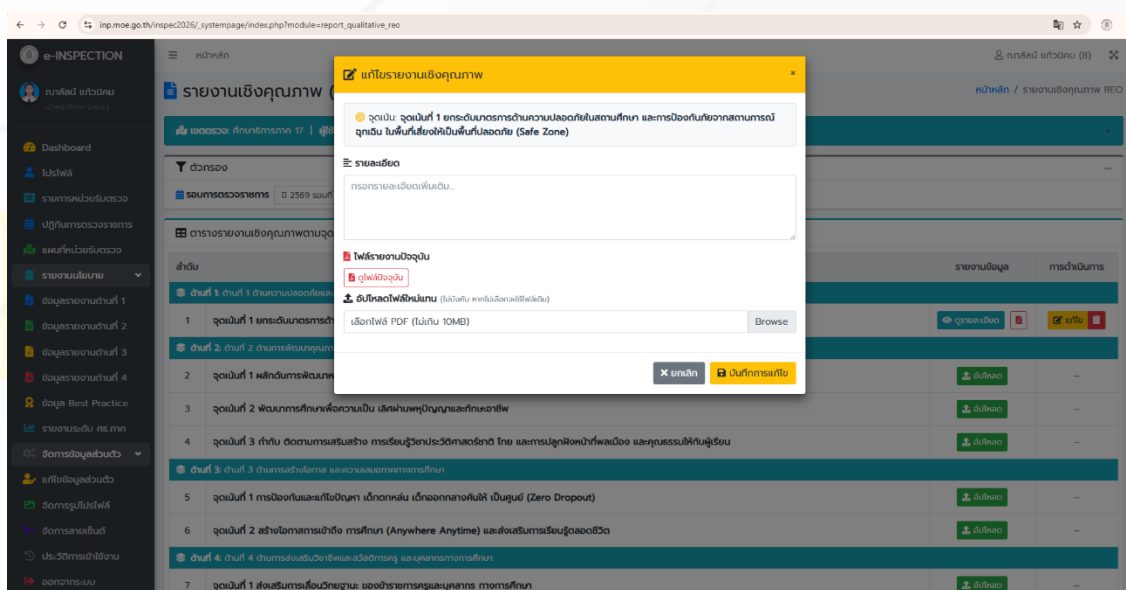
inp.moe.go.th/inspec2026/_systempage/index.php?module=report_qualitative_reo

e-INSPECTION

หน้าหลัก

ณภัสนัย แก้วนิคม (8)

ณภัสนัย แก้วนิคม

Dashboard
โปรไฟล์
รายการหน่วยรับตรวจ
ปฏิทินการตรวจราชการ
แผนที่หน่วยรับตรวจ
รายงานนโยบาย
ข้อมูลรายงานด้านที่ 1
ข้อมูลรายงานด้านที่ 2
ข้อมูลรายงานด้านที่ 3
ข้อมูลรายงานด้านที่ 4
ข้อมูล Best Practice
รายงานระดับ ศธ.ภาค
จัดการข้อมูลส่วนตัว
แก้ไขข้อมูลส่วนตัว
จัดการรูปโปรไฟล์
จัดการลายเซ็นต์
ประวัติการเข้าใช้งาน
ออกจากระบบ

รายงานเชิงคุณภาพ (

หน้าหลัก / รายงานเชิงคุณภาพ REO

เขตตรวจ: ศึกษาธิการภาค 17

ตัวกรอง

รอบการตรวจราชการ 2569 รอบที่

ตารางรายงานเชิงคุณภาพตามจุด

ลำดับ | รายงานข้อมูล | การดำเนินการ

ด้านที่ 1: ด้านที่ 1 ด้านความปลอดภัยและ

1 จุดเน้นที่ 1 ยกระดับมาตรการด้า | ดูรายละเอียด | แก้ไข

ด้านที่ 2: ด้านที่ 2 ด้านการพัฒนาคุณภา

2 จุดเน้นที่ 1 ผลักดันการพัฒนาห | อัปโหลด | –

3 จุดเน้นที่ 2 พัฒนาการศึกษาเพื่อความเป็น เลิศผ่านพหุปัญญาและทักษะอาชีพ | อัปโหลด | –

4 จุดเน้นที่ 3 ทำกับ ติดตามการเสริมสร้าง การเรียนรู้วิชาประวัติศาสตร์ชาติ ไทย และการปลูกฝังหน้าที่พลเมือง และคุณธรรมให้กับผู้เรียน | อัปโหลด | –

ด้านที่ 3: ด้านที่ 3 ด้านการสร้างโอกาส และความเสมอภาคทางการศึกษา

5 จุดเน้นที่ 1 การป้องกันและแก้ไขปัญหา เด็กตกหล่น เด็กออกกลางคันให้ เป็นศูนย์ (Zero Dropout) | อัปโหลด | –

6 จุดเน้นที่ 2 สร้างโอกาสการเข้าถึง การศึกษา (Anywhere Anytime) และส่งเสริมการเรียนรู้ตลอดชีวิต | อัปโหลด | –

ด้านที่ 4: ด้านที่ 4 ด้านการส่งเสริมวิชาชีพและสวัสดิการครู และบุคลากรทางการศึกษา

7 จุดเน้นที่ 1 ส่งเสริมการเลื่อนวิทยฐานะ ของข้าราชการครูและบุคลากร ทางการศึกษา | อัปโหลด | –

แก้ไขรายงานเชิงคุณภาพ

×

จุดเน้น: จุดเน้นที่ 1 ยกระดับมาตรการด้านความปลอดภัยในสถานศึกษา และการป้องกันภัยจากสถานการณ์ฉุกเฉิน ในพื้นที่เสี่ยงให้เป็นพื้นที่ปลอดภัย (Safe Zone)

รายละเอียด

กรอกรายละเอียดเพิ่มเติม...

ไฟล์รายงานปัจจุบัน

ดูไฟล์ปัจจุบัน

อัปโหลดไฟล์ใหม่แทน (ไม่บังคับ หากไม่เลือกจะใช้ไฟล์เดิม)

เลือกไฟล์ PDF (ไม่เกิน 10MB)

Browse

ยกเลิก

บันทึกการแก้ไข